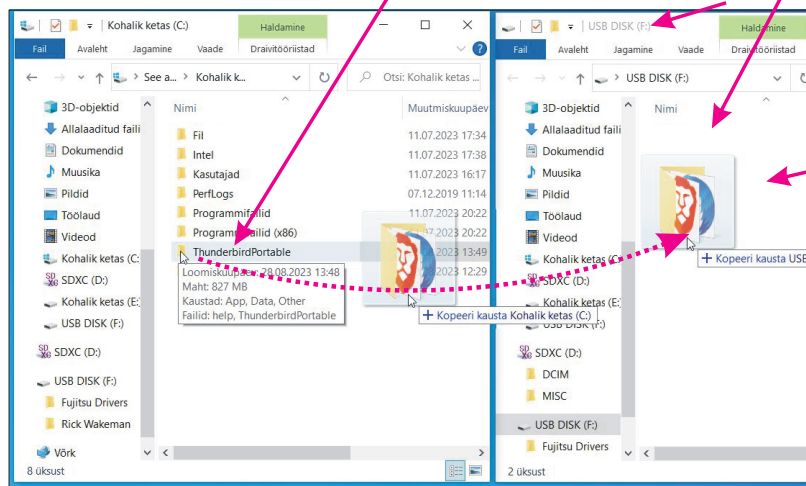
Kohalik ketas (C:)
Haldamine
Fail Avaleht Jagamine Vaade Draivitööriistad
See a... › Kohalik k...
Otsi: Kohalik ketas ...
Nimi
Muutmiskuupäev
3D-objektid
Allalaaditud failid
Dokumendid
Muusika
Pildid
Töölaud
Videod
Kohalik ketas (C:)
SDXC (D:)
Kohalik ketas (E:)
USB DISK (F:)
SDXC (D:)
USB DISK (F:)
Fujitsu Drivers
Rick Wakeman
Võrk
8 üksust
Fil 11.07.2023 17:34
Intel 11.07.2023 17:38
Kasutajad 11.07.2023 16:17
PerfLogs 07.12.2019 11:14
Programmifailid 11.07.2023 20:22
Programmifailid (x86) 11.07.2023 20:22
ThunderbirdPortable 28.08.2023 13:49
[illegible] 12:29
Loomiskuupäev: 28.08.2023 13:48
Maht: 827 MB
Kaustad: App, Data, Other
Failid: help, ThunderbirdPortable
+ Kopeeri kausta Kohalik ketas (C:)
USB DISK (F:)
Haldamine
Fail Avaleht Jagamine Vaade Draivitööriistad
USB DISK (F:)
Nimi
3D-objektid
Allalaaditud failid
Dokumendid
Muusika
Pildid
Töölaud
Videod
Kohalik ketas (C:)
SDXC (D:)
Kohalik ketas (E:)
USB DISK (F:)
SDXC (D:)
DCIM
MISC
USB DISK (F:)
Fujitsu Drivers
2 üksust
+ Kopeeri kausta USB